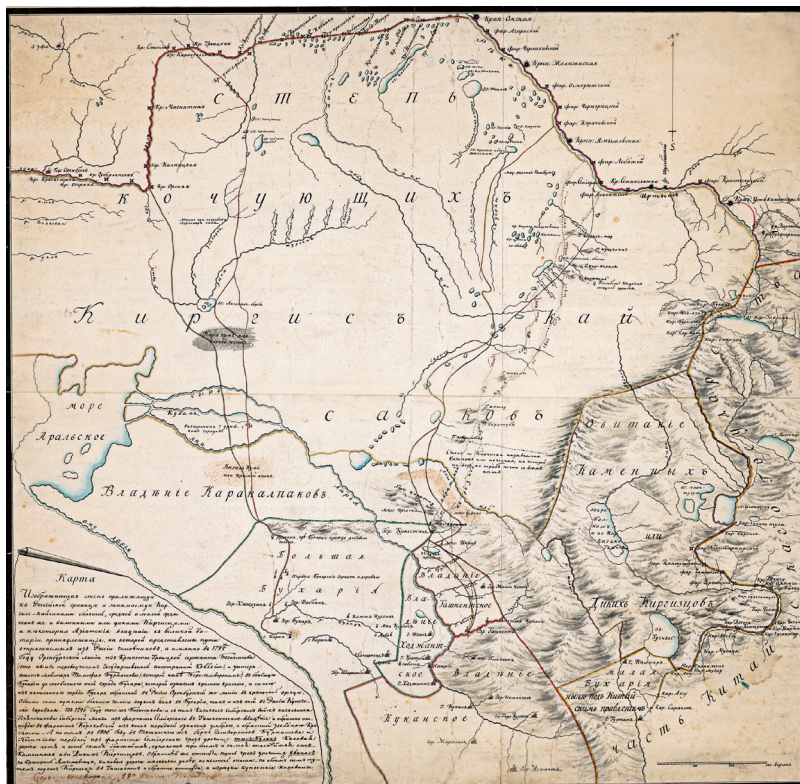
Кр. Омская
Кр. Железинская
Кр. Ямышевская
Кр. Семипалатинская
Кр. Усть-Каменогорская
Кр. Звериноголовская
Кр. Троицкая
Кр. Магнитная
Кр. Кизильская
Кр. Орская

С т е п ь
К о ч у ю щ и х ъ
К и р г и с ъ  к а й
с а к о в ъ

море
Аральское
Владѣнїе Каракалпаковъ

Большая
Бухарїя
Владѣнїе
Ташкентское
Владѣнїе
Ходжантское
Кукансое

обитанїе
Каменныхъ
или
Дикихъ Киргизцовъ
Малая
Бухарїя
ныне подъ Китай
скимъ правленїемъ
часть Китая

Карта
Изображающая степи находящиеся между Российскою границею и Китайскою Бухарией, с показанием кочевий Киргиз-Кайсаков и Каменных или Диких Киргизцов и некоторых Азиатских владений, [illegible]

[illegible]